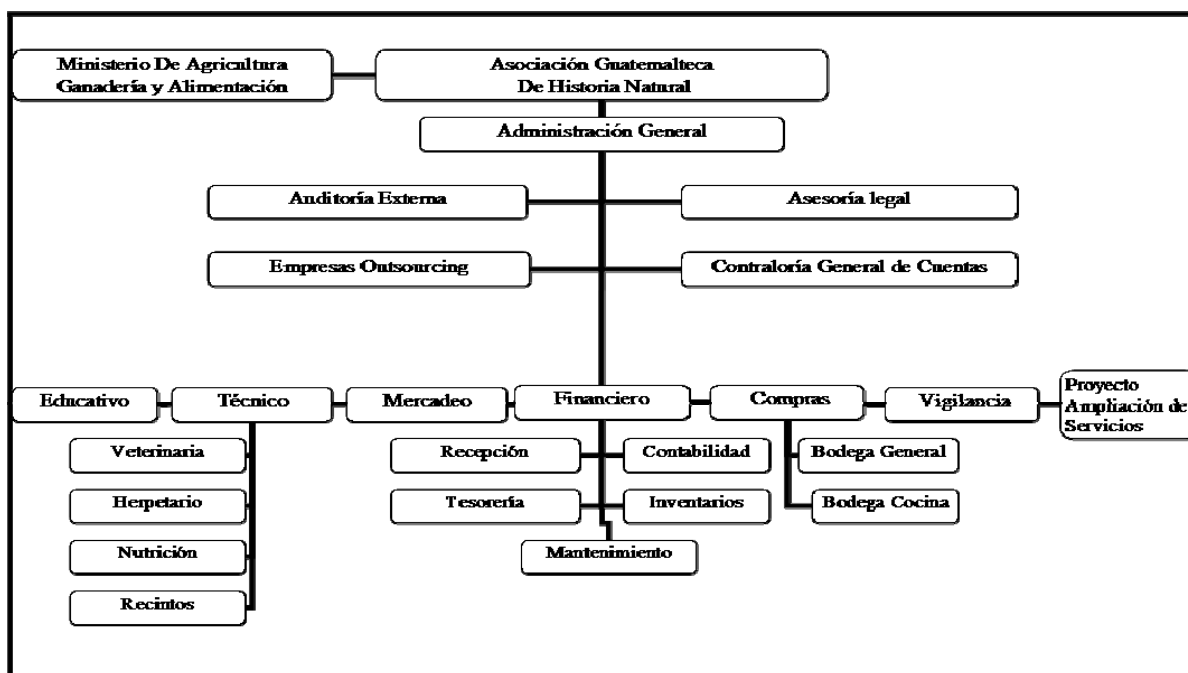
Ministerio De Agricultura Ganadería y Alimentación

Asociación Guatemalteca De Historia Natural

Administración General

Anditoría Externa

Asesoría legal

Empresas Outsourcing

Contraloría General de Cuentas

Educativo

Técnico

Mercadeo

Financiero

Compras

Vigilancia

Proyecto Ampliación de Servicios

Veterinaria

Herpetario

Nutrición

Recintos

Recepción

Contabilidad

Tesorería

Inventarios

Mantenimiento

Bodega General

Bodega Cocina